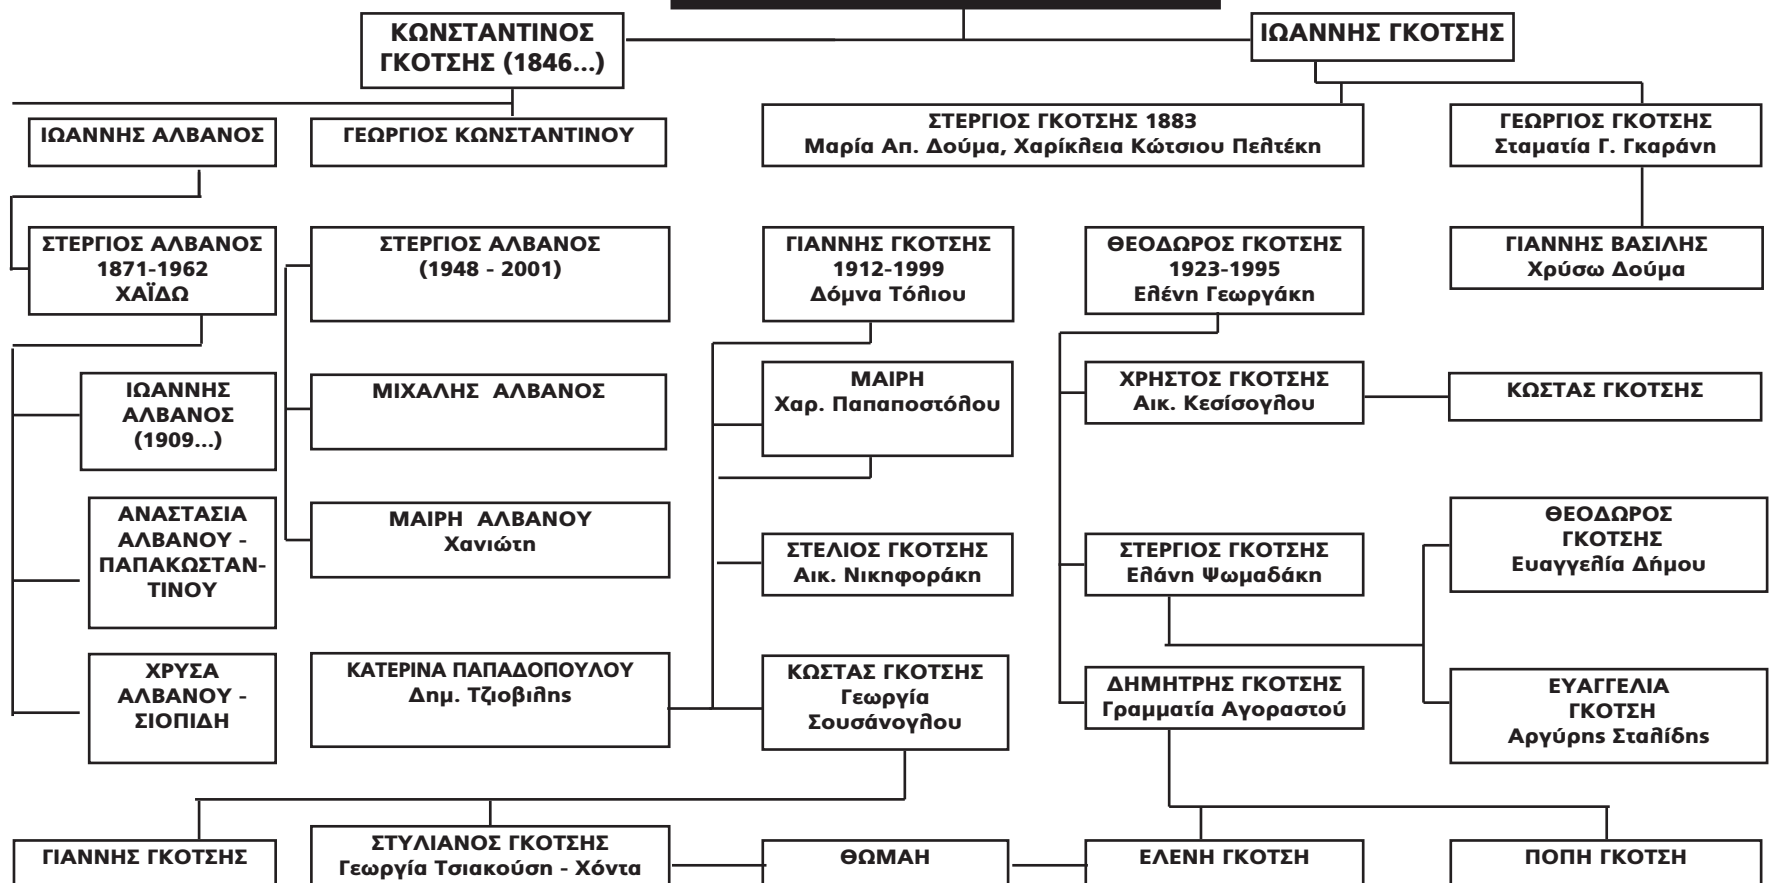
ΚΩΝΣΤΑΝΤΙΝΟΣ ΓΚΟΤΣΗΣ (1846...)

ΙΩΑΝΝΗΣ ΓΚΟΤΣΗΣ

ΙΩΑΝΝΗΣ ΑΛΒΑΝΟΣ

ΓΕΩΡΓΙΟΣ ΚΩΝΣΤΑΝΤΙΝΟΥ

ΣΤΕΡΓΙΟΣ ΓΚΟΤΣΗΣ 1883
Μαρία Απ. Δούμα, Χαρίκλεια Κώτσιου Πελτέκη

ΓΕΩΡΓΙΟΣ ΓΚΟΤΣΗΣ
Σταματία Γ. Γκαράνη

ΣΤΕΡΓΙΟΣ ΑΛΒΑΝΟΣ
1871-1962
ΧΑΪΔΩ

ΣΤΕΡΓΙΟΣ ΑΛΒΑΝΟΣ
(1948 - 2001)

ΓΙΑΝΝΗΣ ΓΚΟΤΣΗΣ
1912-1999
Δόμνα Τόλιου

ΘΕΟΔΩΡΟΣ ΓΚΟΤΣΗΣ
1923-1995
Ελένη Γεωργάκη

ΓΙΑΝΝΗΣ ΒΑΣΙΛΗΣ
Χρύσω Δούμα

ΙΩΑΝΝΗΣ ΑΛΒΑΝΟΣ (1909...)

ΜΙΧΑΛΗΣ ΑΛΒΑΝΟΣ

ΜΑΙΡΗ
Χαρ. Παπαποστόλου

ΧΡΗΣΤΟΣ ΓΚΟΤΣΗΣ
Αικ. Κεσίσογλου

ΚΩΣΤΑΣ ΓΚΟΤΣΗΣ

ΑΝΑΣΤΑΣΙΑ ΑΛΒΑΝΟΥ - ΠΑΠΑΚΩΣΤΑΝΤΙΝΟΥ

ΜΑΙΡΗ ΑΛΒΑΝΟΥ
Χανιώτη

ΣΤΕΛΙΟΣ ΓΚΟΤΣΗΣ
Αικ. Νικηφοράκη

ΣΤΕΡΓΙΟΣ ΓΚΟΤΣΗΣ
Ελάνη Ψωμαδάκη

ΘΕΟΔΩΡΟΣ ΓΚΟΤΣΗΣ
Ευαγγελία Δήμου

ΧΡΥΣΑ ΑΛΒΑΝΟΥ - ΣΙΟΠΙΔΗ

ΚΑΤΕΡΙΝΑ ΠΑΠΑΔΟΠΟΥΛΟΥ
Δημ. Τζιοβίλης

ΚΩΣΤΑΣ ΓΚΟΤΣΗΣ
Γεωργία Σουσάνογλου

ΔΗΜΗΤΡΗΣ ΓΚΟΤΣΗΣ
Γραμματία Αγοραστού

ΕΥΑΓΓΕΛΙΑ ΓΚΟΤΣΗ
Αργύρης Σταλίδης

ΓΙΑΝΝΗΣ ΓΚΟΤΣΗΣ

ΣΤΥΛΙΑΝΟΣ ΓΚΟΤΣΗΣ
Γεωργία Τσιακούση - Χόντα

ΘΩΜΑΗ

ΕΛΕΝΗ ΓΚΟΤΣΗ

ΠΟΠΗ ΓΚΟΤΣΗ